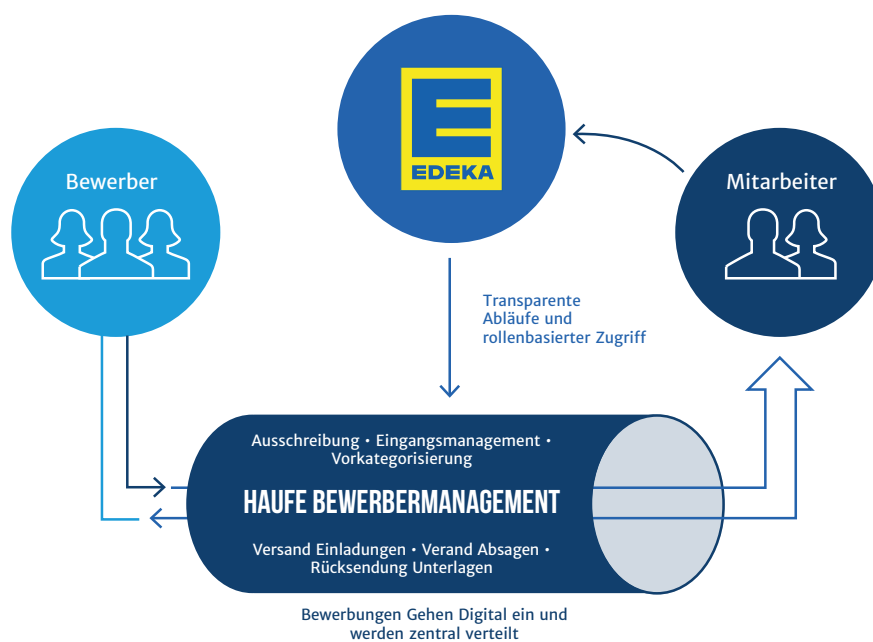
EDEKA

Bewerber

Mitarbeiter

Transparente Abläufe und rollenbasierter Zugriff

Ausschreibung • Eingangsmanagement • Vorkategorisierung

HAUFE BEWERBERMANAGEMENT

Versand Einladungen • Verand Absagen • Rücksendung Unterlagen

Bewerbungen Gehen Digital ein und werden zentral verteilt